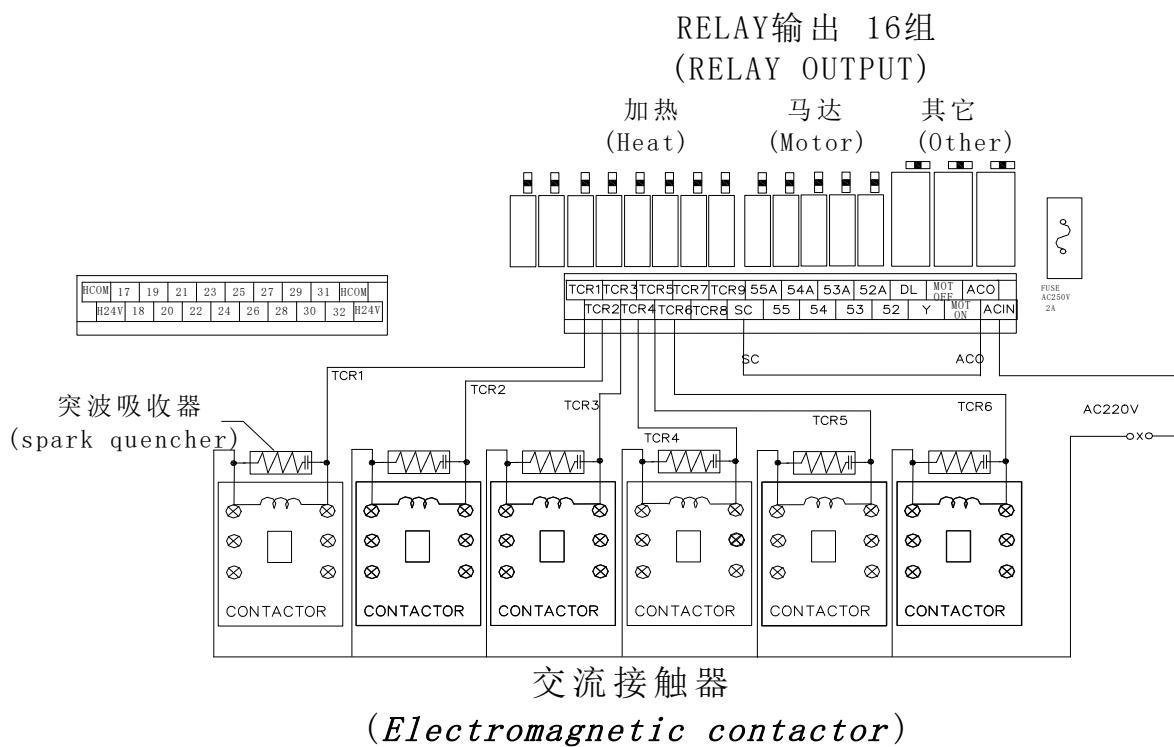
RELAY输出 16组
(RELAY OUTPUT)

加热
(Heat)

马达
(Motor)

其它
(Other)

| HCOM | 17 | 19 | 21 | 23 | 25 | 27 | 29 | 31 | HCOM |
|---|---|---|---|---|---|---|---|---|---|
| H24V | 18 | 20 | 22 | 24 | 26 | 28 | 30 | 32 | H24V |

| TCR1 | TCR3 | TCR5 | TCR7 | TCR9 | 55A | 54A | 53A | 52A | DL | MOT OFF | ACO |
|---|---|---|---|---|---|---|---|---|---|---|---|
| TCR2 | TCR4 | TCR6 | TCR8 | SC | 55 | 54 | 53 | 52 | Y | MOT ON | ACIN |

FUSE AC250V 2A

SC
ACO
TCR1
TCR2
TCR3
TCR4
TCR5
TCR6
AC220V

突波吸收器
(spark quencher)

CONTACTOR
CONTACTOR
CONTACTOR
CONTACTOR
CONTACTOR
CONTACTOR

交流接触器
(Electromagnetic contactor)